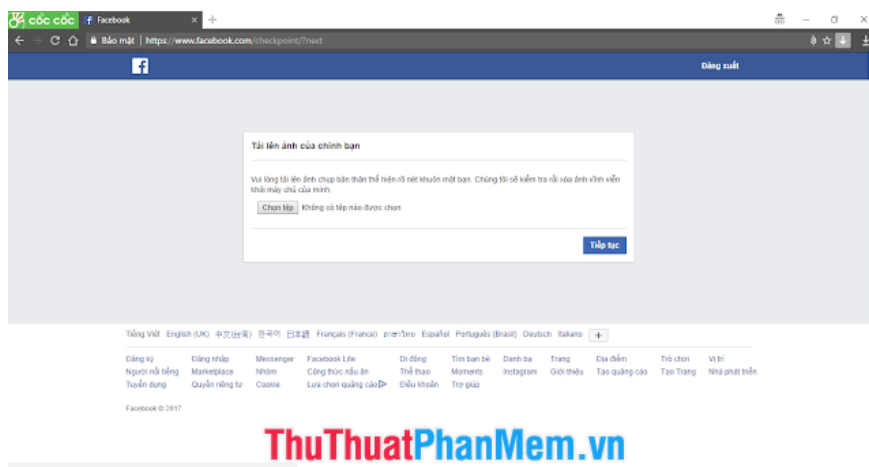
cốc cốc Facebook

Bảo mật | https://www.facebook.com/checkpoint/?next

Đăng xuất

Tải lên ảnh của chính bạn

Vui lòng tải lên ảnh chụp bản thân thể hiện rõ nét khuôn mặt bạn. Chúng tôi sẽ kiểm tra rồi xóa ảnh vĩnh viễn khỏi máy chủ của mình.

Chọn tệp Không có tệp nào được chọn

Tiếp tục

Tiếng Việt English (UK) 中文(台灣) 한국어 日本語 Français (France) ภาษาไทย Español Português (Brasil) Deutsch Italiano +

| Đăng ký | Đăng nhập | Messenger | Facebook Lite | Di động | Tìm bạn bè | Danh bạ | Trang | Địa điểm | Trò chơi | Vị trí |
|---|---|---|---|---|---|---|---|---|---|---|
| Người nổi tiếng | Marketplace | Nhóm | Công thức nấu ăn | Thể thao | Moments | Instagram | Giới thiệu | Tạo quảng cáo | Tạo Trang | Nhà phát triển |
| Tuyển dụng | Quyền riêng tư | Cookie | Lựa chọn quảng cáo | Điều khoản | Trợ giúp | | | | | |

Facebook © 2017

ThuThuatPhanMem.vn